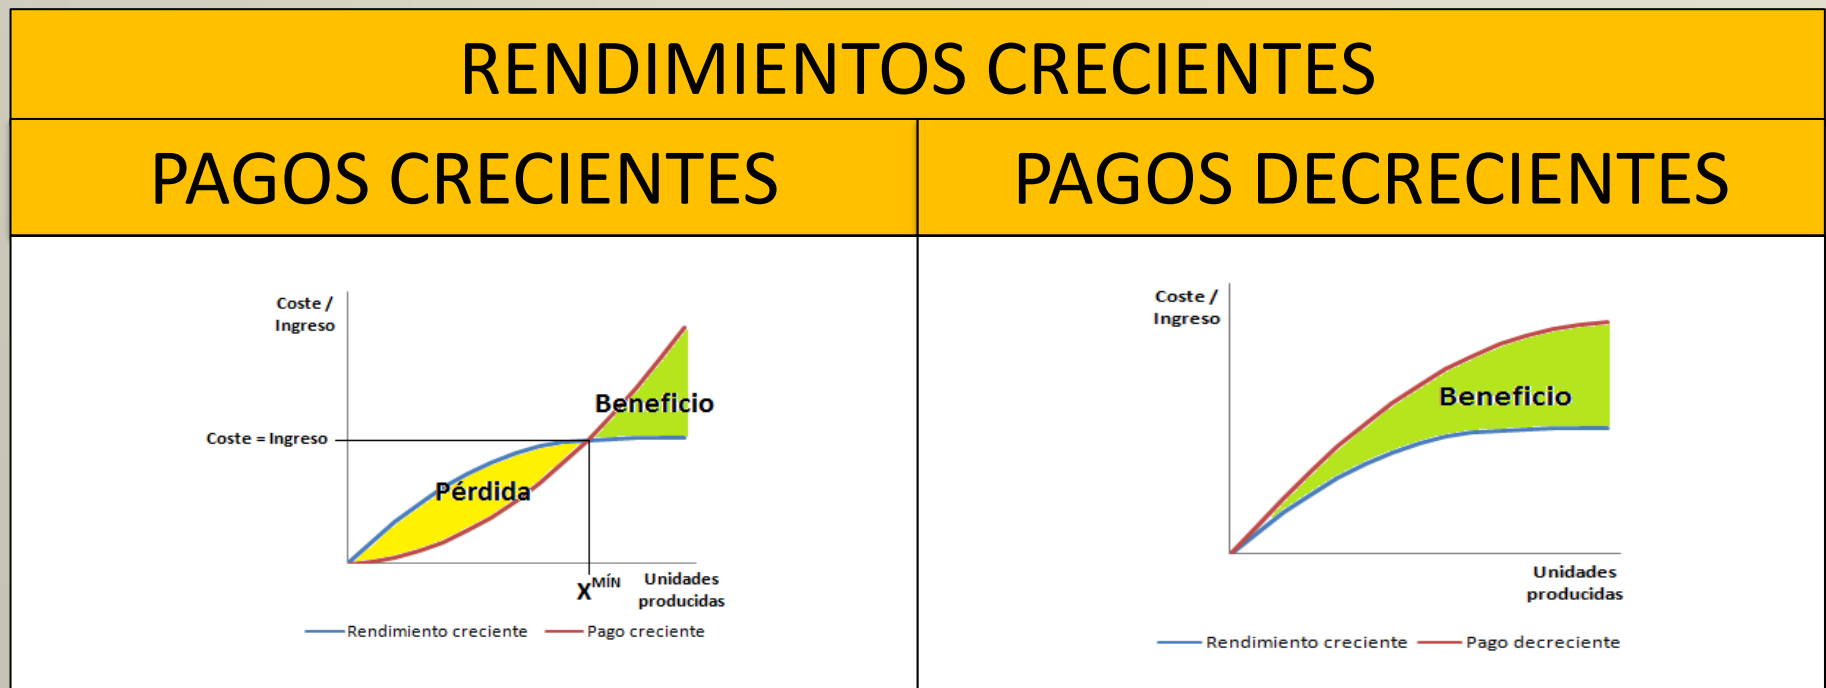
RENDIMIENTOS CRECIENTES

| PAGOS CRECIENTES | PAGOS DECRECIENTES |
|---|---|
| Coste / Ingreso<br>Coste = Ingreso<br>Beneficio<br>Pérdida<br>$X^{MÍN}$<br>Unidades producidas<br>Rendimiento creciente<br>Pago creciente | Coste / Ingreso<br>Beneficio<br>Unidades producidas<br>Rendimiento creciente<br>Pago decreciente |